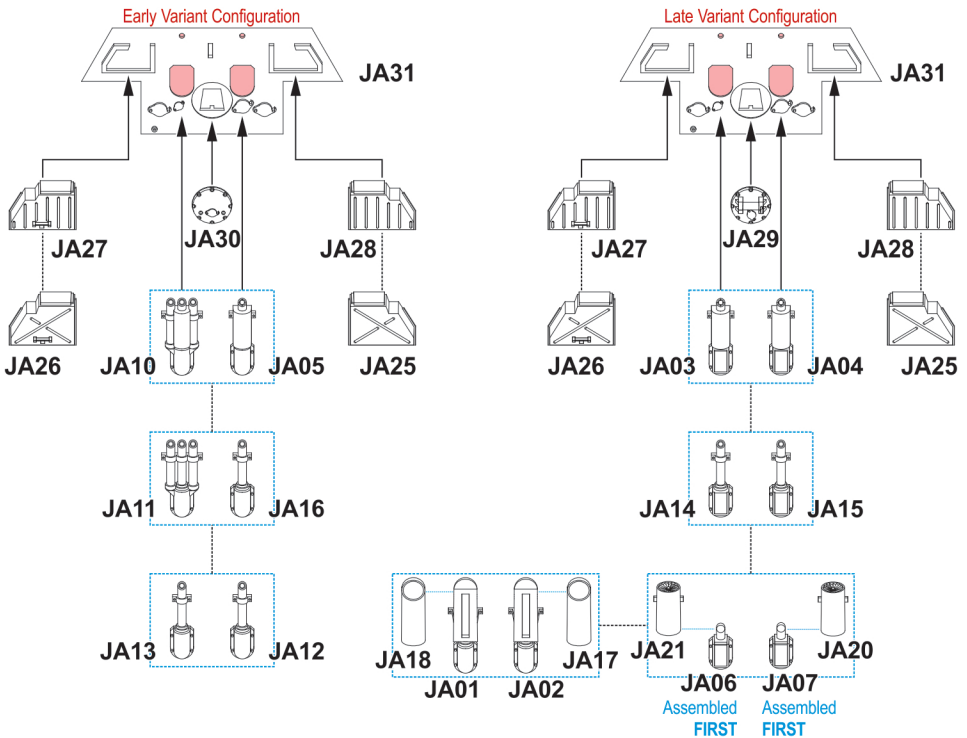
Early Variant Configuration

JA31

JA27

JA30

JA28

JA26

JA10

JA05

JA25

JA11

JA16

JA13

JA12

Late Variant Configuration

JA31

JA27

JA29

JA28

JA26

JA03

JA04

JA25

JA14

JA15

JA18

JA01

JA02

JA17

JA21

JA20

JA06
Assembled
FIRST

JA07
Assembled
FIRST